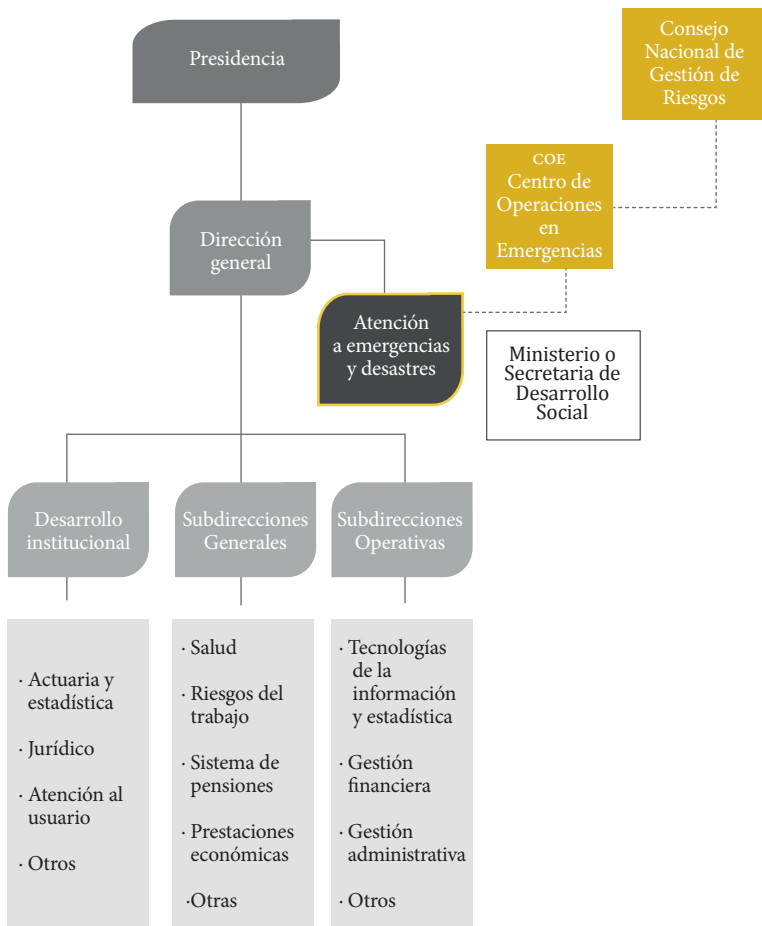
Presidencia

Consejo Nacional de Gestión de Riesgos

COE Centro de Operaciones en Emergencias

Dirección general

Atención a emergencias y desastres

Ministerio o Secretaria de Desarrollo Social

Desarrollo institucional

Subdirecciones Generales

Subdirecciones Operativas

· Actuaria y estadística

· Jurídico

· Atención al usuario

· Otros

· Salud

· Riesgos del trabajo

· Sistema de pensiones

· Prestaciones económicas

·Otras

· Tecnologías de la información y estadística

· Gestión financiera

· Gestión administrativa

· Otros